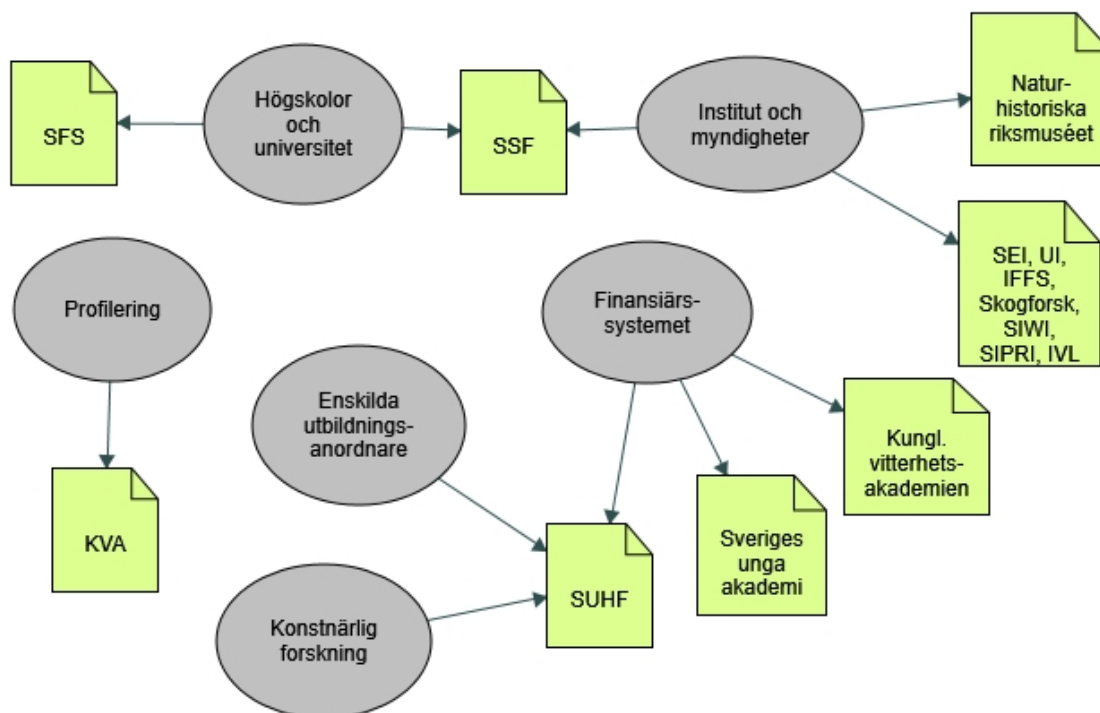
SFS

Högskolor och universitet

SSF

Institut och myndigheter

Naturhistoriska riksmuséet

SEI, UI, IFFS, Skogforsk, SIWI, SIPRI, IVL

Profilering

Finansiärssystemet

Enskilda utbildningsanordnare

Kungl. vitterhetsakademien

KVA

Sveriges unga akademi

SUHF

Konstnärlig forskning